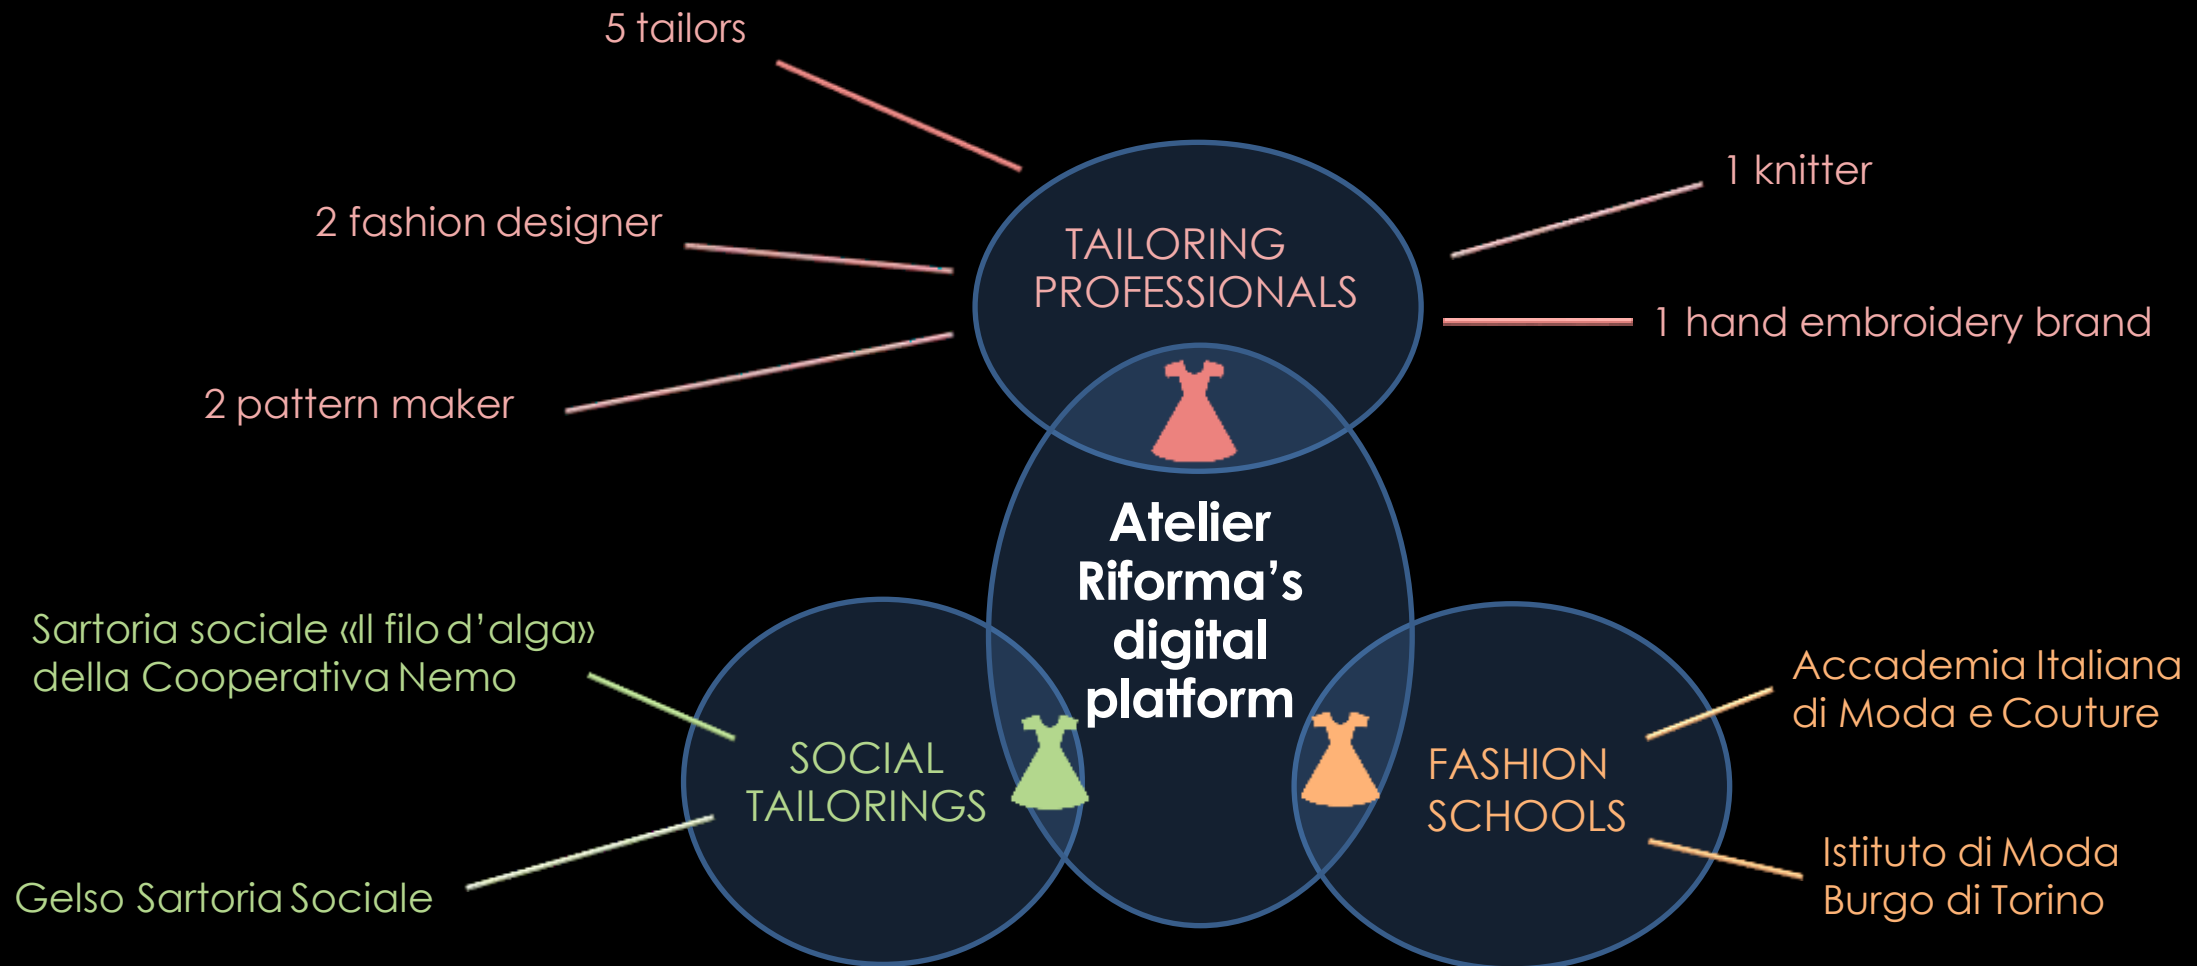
5 tailors

2 fashion designer

2 pattern maker

TAILORING PROFESSIONALS

1 knitter

1 hand embroidery brand

Atelier Riforma's digital platform

Sartoria sociale «Il filo d'alga» della Cooperativa Nemo

SOCIAL TAILORINGS

Gelso Sartoria Sociale

FASHION SCHOOLS

Accademia Italiana di Moda e Couture

Istituto di Moda Burgo di Torino